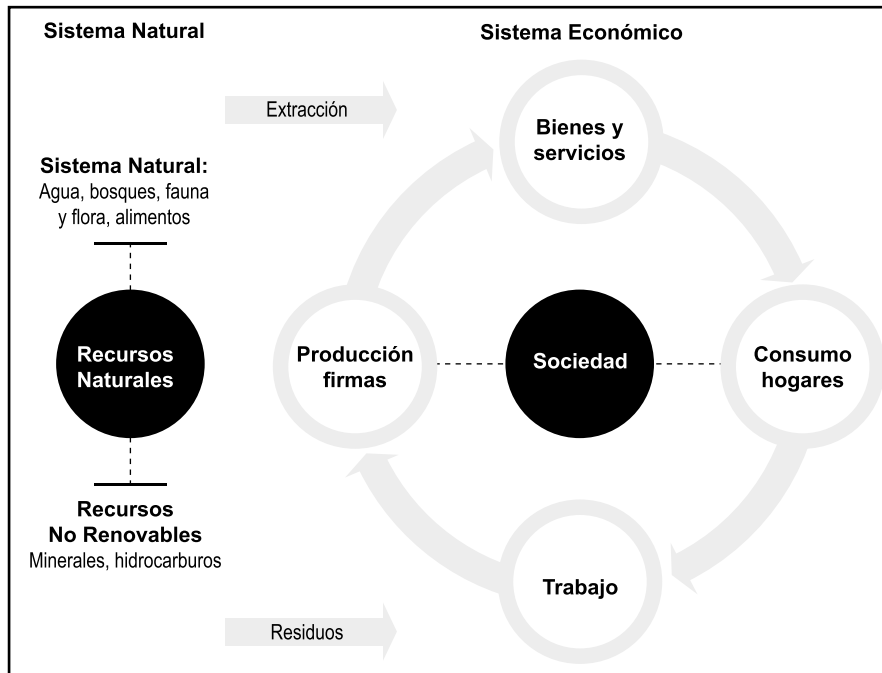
Sistema Natural

Sistema Económico

Extracción

Bienes y servicios

Sistema Natural:
Agua, bosques, fauna y flora, alimentos

Recursos Naturales

Producción firmas

Sociedad

Consumo hogares

Recursos No Renovables
Minerales, hidrocarburos

Trabajo

Residuos